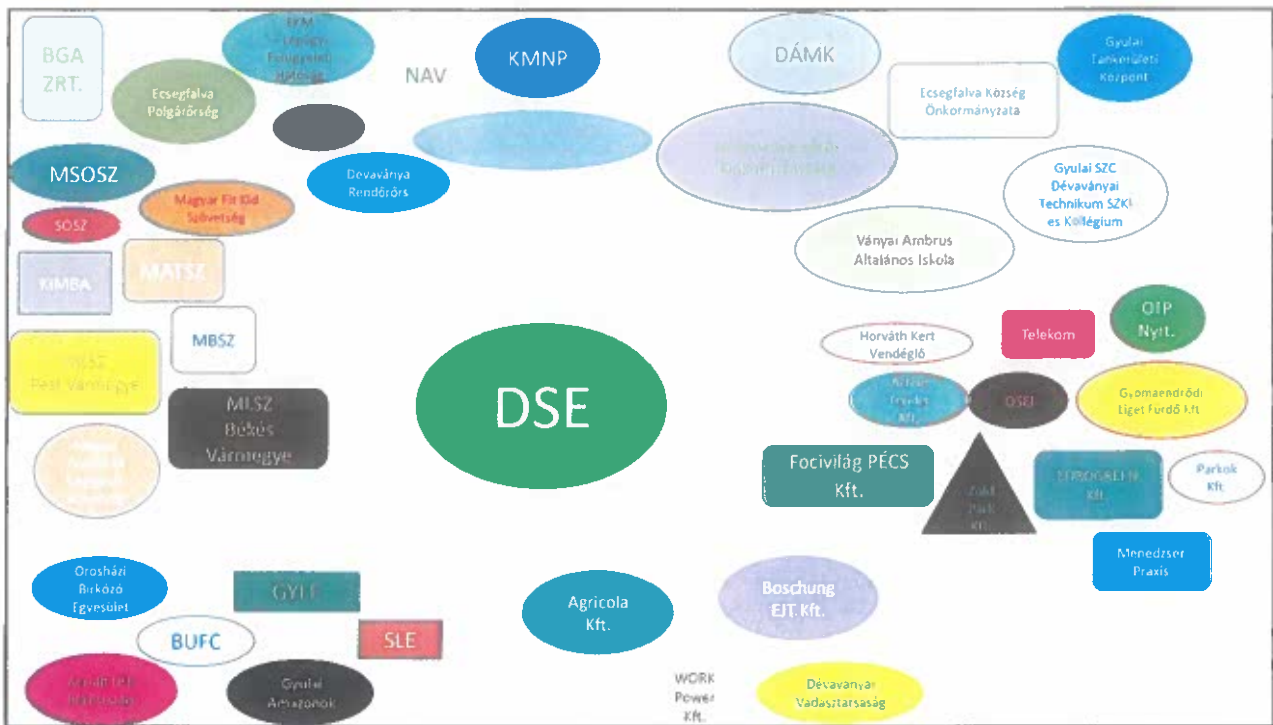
BGA ZRT.

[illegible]

Ecsegfalva Polgárőrség

NAV

KMNP

DÁMK

Gyulai Tankerületi Központ

Ecsegfalva Község Önkormányzata

MSOSZ

Dévaványa Rendőrőrs

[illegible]

Gyulai SZC Dévaványai Technikum SZKI és Kollégium

SOSZ

Magyar Fit Kid Szövetség

Ványai Ambrus Általános Iskola

KIMBA

MATSZ

MBSZ

OIP Nyrt.

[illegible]

Horváth Kert Vendéglő

Telekom

DSE

MLSZ Békés Vármegye

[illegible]

OSEI

Gyomaendrődi Liget Fürdő Kft.

Focivilág PÉCS Kft.

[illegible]

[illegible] Kft.

Parkok Kft.

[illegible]

Menedzser Praxis

Orosházi Birkózó Egyesület

GYLE

Agricola Kft.

Boschung EJT. Kft.

BUFC

SLE

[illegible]

Gyulai Amazonok

WORK Power Kft.

Dévaványai Vadásztársaság